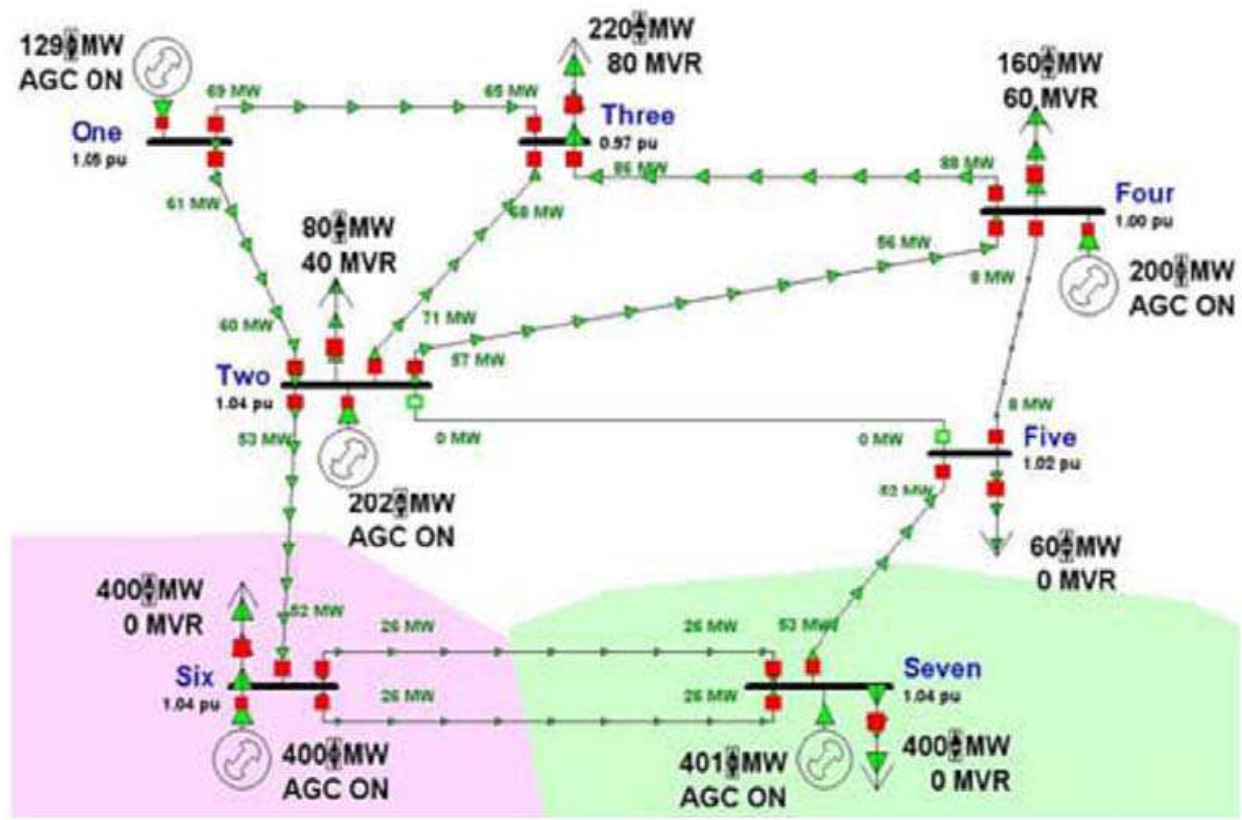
129 MW
AGC ON

69 MW

65 MW

220 MW
80 MVR

Three
0.97 pu

160 MW
60 MVR

One
1.05 pu

86 MW

88 MW

Four
1.00 pu

61 MW

68 MW

80 MW
40 MVR

56 MW

200 MW
AGC ON

8 MW

60 MW

71 MW

57 MW

Two
1.04 pu

8 MW

53 MW

0 MW

0 MW

Five
1.02 pu

52 MW

202 MW
AGC ON

60 MW
0 MVR

400 MW
0 MVR

52 MW

26 MW

26 MW

53 MW

Six
1.04 pu

26 MW

26 MW

Seven
1.04 pu

400 MW
AGC ON

401 MW
AGC ON

400 MW
0 MVR